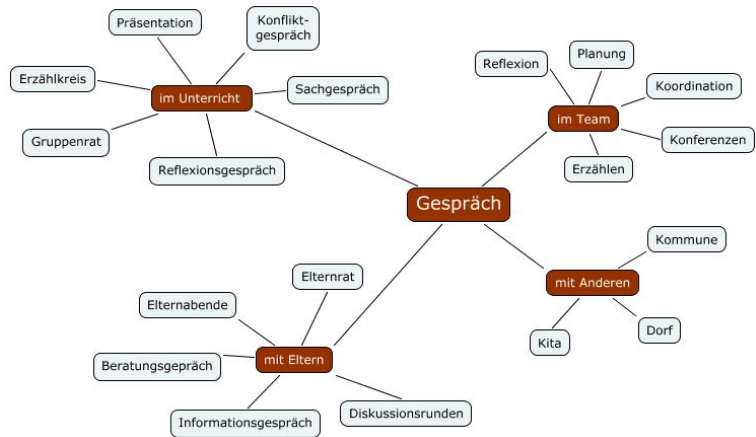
Gespräch

im Unterricht
Präsentation
Konfliktgespräch
Erzählkreis
Sachgespräch
Gruppenrat
Reflexionsgespräch

im Team
Reflexion
Planung
Koordination
Konferenzen
Erzählen

mit Anderen
Kommune
Kita
Dorf

mit Eltern
Elternrat
Elternabende
Beratungsgepräch
Informationsgespräch
Diskussionsrunden